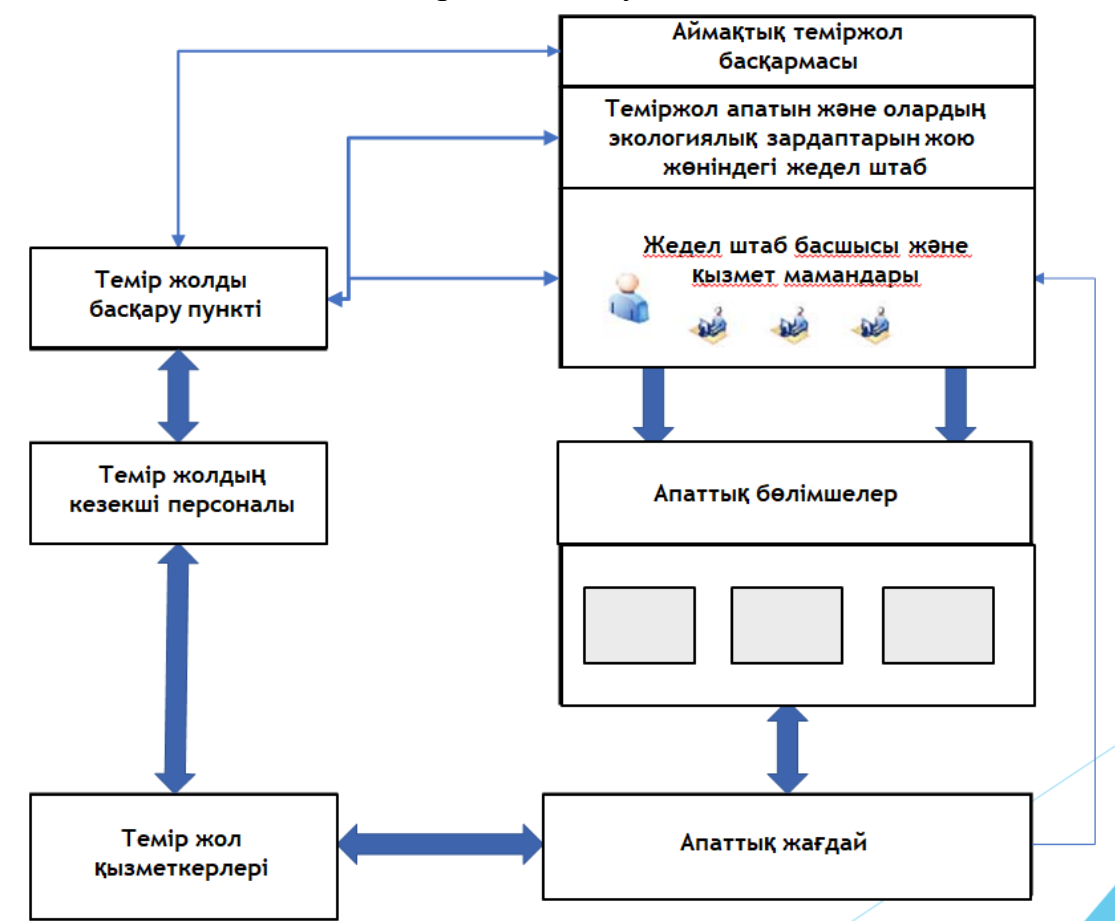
Аймақтық теміржол басқармасы

Теміржол апатын және олардың экологиялық зардаптарын жою жөніндегі жедел штаб

Жедел штаб басшысы және қызмет мамандары

Темір жолды басқару пункті

Темір жолдың кезекші персоналы

Апаттық бөлімшелер

Темір жол қызметкерлері

Апаттық жағдай